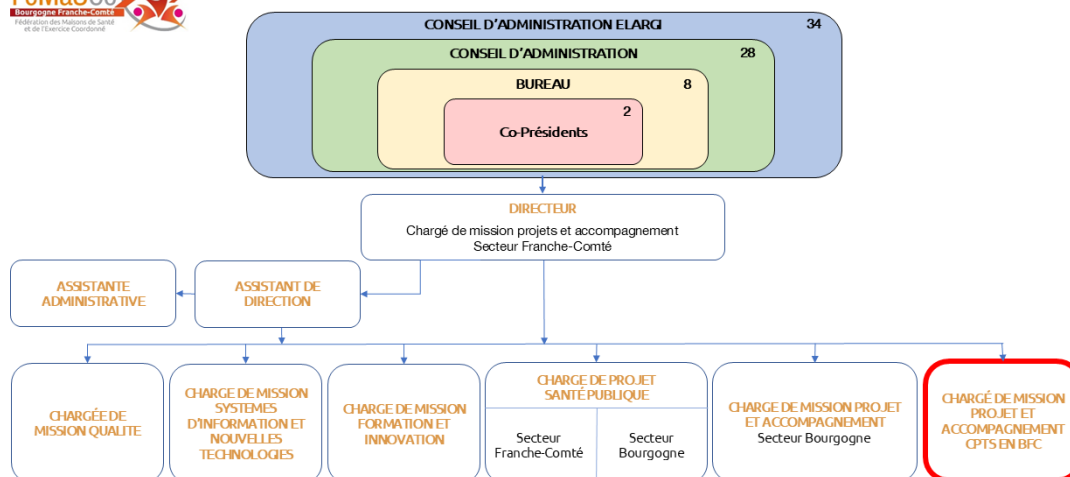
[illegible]
Bourgogne Franche-Comté
Fédération des Maisons de Santé et de l'Exercice Coordonné

CONSEIL D'ADMINISTRATION ELARGI 34

CONSEIL D'ADMINISTRATION 28

BUREAU 8

2
Co-Présidents

DIRECTEUR
Chargé de mission projets et accompagnement
Secteur Franche-Comté

ASSISTANTE ADMINISTRATIVE

ASSISTANT DE DIRECTION

CHARGÉE DE MISSION QUALITE

CHARGE DE MISSION SYSTEMES D'INFORMATION ET NOUVELLES TECHNOLOGIES

CHARGE DE MISSION FORMATION ET INNOVATION

CHARGE DE PROJET SANTÉ PUBLIQUE

Secteur Franche-Comté

Secteur Bourgogne

CHARGE DE MISSION PROJET ET ACCOMPAGNEMENT
Secteur Bourgogne

CHARGÉ DE MISSION PROJET ET ACCOMPAGNEMENT CPTS EN BFC